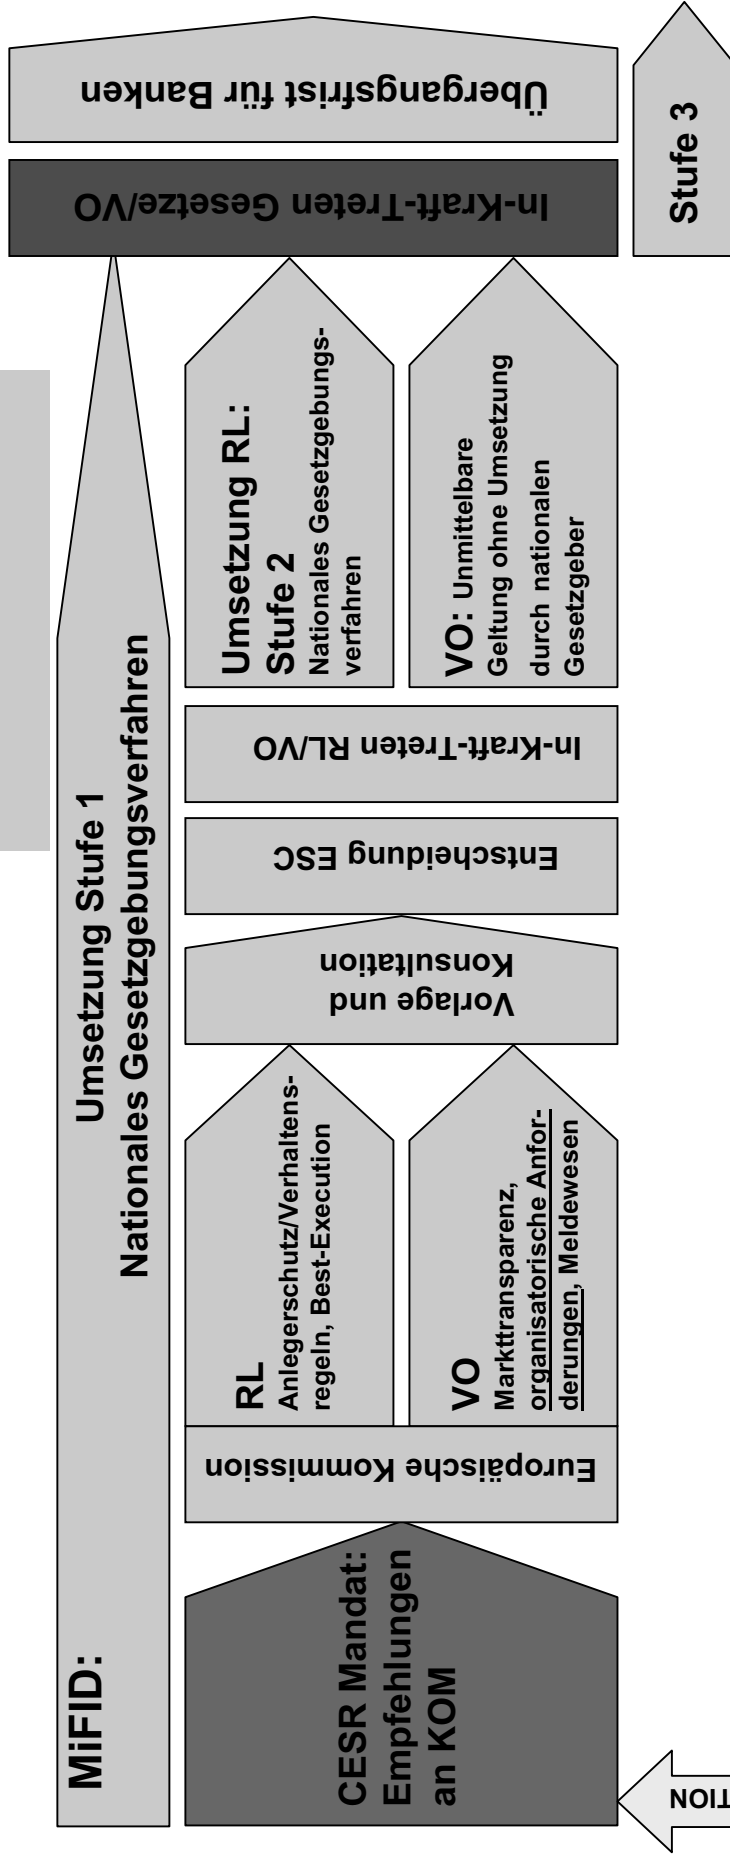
MiFID:

Umsetzung Stufe 1
Nationales Gesetzgebungsverfahren

CESR Mandat: Empfehlungen an KOM

Europäische Kommission

RL
Anlegerschutz/Verhaltensregeln, Best-Execution

VO
Markttransparenz, organisatorische Anforderungen, Meldewesen

Vorlage und Konsultation

Entscheidung ESC

In-Kraft-Treten RL/VO

Umsetzung RL: Stufe 2
Nationales Gesetzgebungsverfahren

VO: Unmittelbare Geltung ohne Umsetzung durch nationalen Gesetzgeber

In-Kraft-Treten Gesetze/VO

Übergangsfrist für Banken

Stufe 3

TION